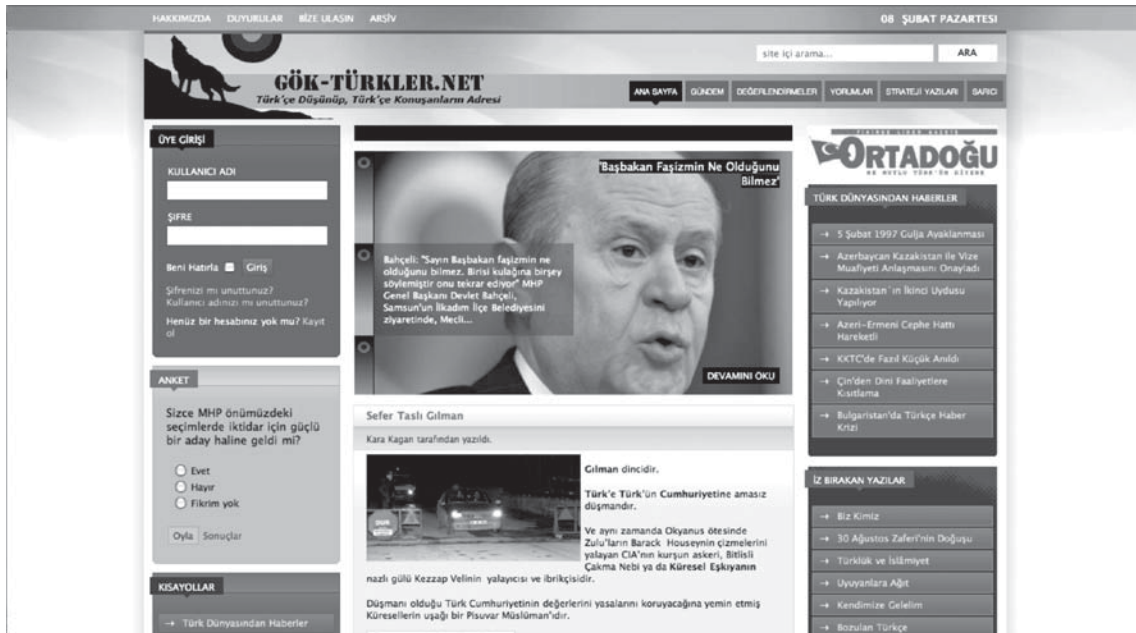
HAKKIMIZDA DUYURULAR BİZE ULAŞIN ARŞİV

08 ŞUBAT PAZARTESİ

site içi arama... ARA

GÖK-TÜRKLER.NET
Türk'çe Düşünüp, Türk'çe Konuşanların Adresi

ANA SAYFA GÜNDEM DEĞERLENDİRMELER YORUMLAR STRATEJİ YAZILARI SARICI

ÜYE GİRİŞİ

KULLANICI ADI

ŞİFRE

Beni Hatırla Giriş

Şifrenizi mi unuttunuz?
Kullanıcı adınızı mı unuttunuz?

Henüz bir hesabınız yok mu? Kayıt ol

ANKET

Sizce MHP önümüzdeki seçimlerde iktidar için güçlü bir aday haline geldi mi?

Evet
Hayır
Fikrim yok

Oyla Sonuçlar

KISAYOLLAR

→ Türk Dünyasından Haberler

'Başbakan Faşizmin Ne Olduğunu Bilmez'

Bahçeli: "Sayın Başbakan faşizmin ne olduğunu bilmez. Birisi kulağına birşey söylemiştir onu tekrar ediyor" MHP Genel Başkanı Devlet Bahçeli, Samsun'un İlkadım İlçe Belediyesini ziyaretinde, Mecli...

DEVAMINI OKU

Sefer Taslı Gılman

Kara Kagan tarafından yazıldı.

Gılman dincidir.

Türk'e Türk'ün Cumhuriyetine amasız düşmandır.

Ve aynı zamanda Okyanus ötesinde Zulu'ların Barack Houseynin çizmelerini yalayan CIA'nın kurşun askeri, Bitlisli Çakma Nebi ya da Küresel Eşkıyanın nazlı gülü Kezzap Velinin yalayıcısı ve ibrikçisidir.

Düşmanı olduğu Türk Cumhuriyetinin değerlerini yasalarını koruyacağına yemin etmiş Küresellerin uşağı bir Pisuvar Müslüman'ıdır.

ORTADOĞU
NE MUTLU TÜRK'ÜM DİYENE

TÜRK DÜNYASINDAN HABERLER

→ 5 Şubat 1997 Gulja Ayaklanması
→ Azerbaycan Kazakistan İle Vize Muafiyeti Anlaşmasını Onayladı
→ Kazakistan'ın İkinci Uydusu Yapılıyor
→ Azeri-Ermeni Cephe Hattı Hareketli
→ KKTC'de Fazıl Küçük Anıldı
→ Çin'den Dini Faaliyetlere Kısıtlama
→ Bulgaristan'da Türkçe Haber Krizi

İZ BIRAKAN YAZILAR

→ Biz Kimiz
→ 30 Ağustos Zaferi'nin Doğuşu
→ Türklük ve İslamiyet
→ Uyuyanlara Ağıt
→ Kendimize Gelelim
→ Bozulan Türkçe